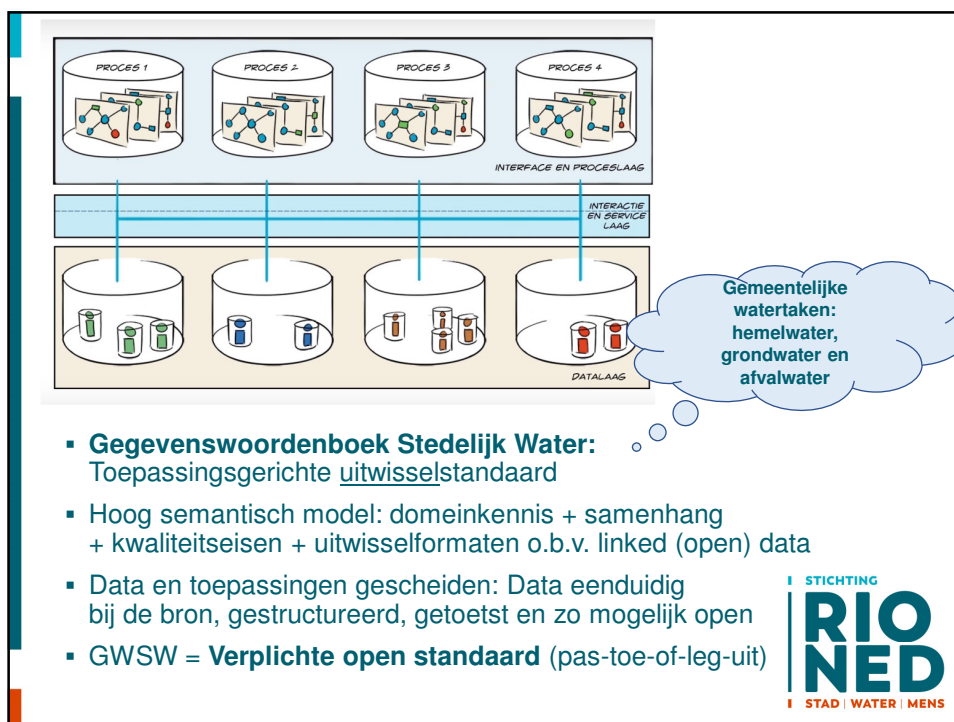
PROCES 1

PROCES 2

PROCES 3

PROCES 4

INTERFACE EN PROCESLAAG

INTERACTIE EN SERVICE LAAG

DATALAAG

Gemeentelijke watertaken: hemelwater, grondwater en afvalwater

- **Gegevenswoordenboek Stedelijk Water:** Toepassingsgerichte uitwisselstandaard
- Hoog semantisch model: domeinkennis + samenhang + kwaliteitseisen + uitwisselformaten o.b.v. linked (open) data
- Data en toepassingen gescheiden: Data eenduidig bij de bron, gestructureerd, getoetst en zo mogelijk open
- GWSW = **Verplichte open standaard** (pas-toe-of-leg-uit)

STICHTING
RIO
NED
STAD | WATER | MENS